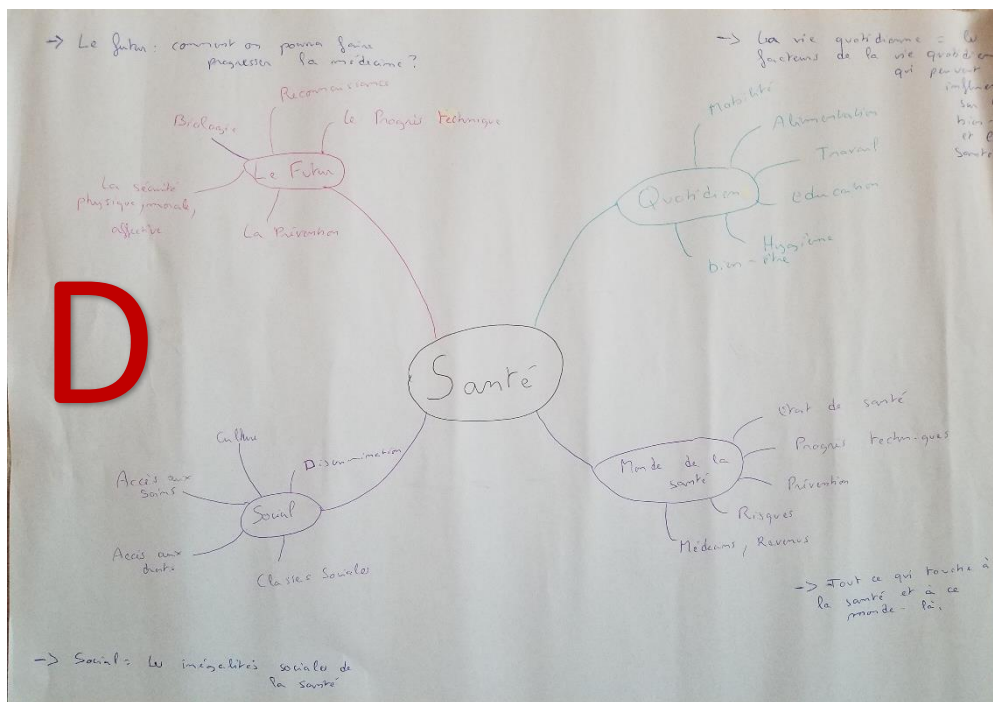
→ Le futur : comment on pourra faire progresser la médecine ?

→ La vie quotidienne = les facteurs de la vie quotidienne qui peuvent influer sur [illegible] bien et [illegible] santé

D

Santé

Le Futur

Reconnaissance

Le Progrès technique

Biologie

La sécurité physique, morale, affective

La Prévention

Quotidien

Mobilité

Alimentation

Travail

Education

Hygiène

bien-être

Monde de la santé

Etat de santé

Progrès techniques

Prévention

Risques

Médecins, Revenus

Social

Culture

Discrimination

Accès aux soins

Accès aux droits

Classes Sociales

→ Tout ce qui touche à la santé et à ce monde-là.

→ Social : les inégalités sociales de la santé